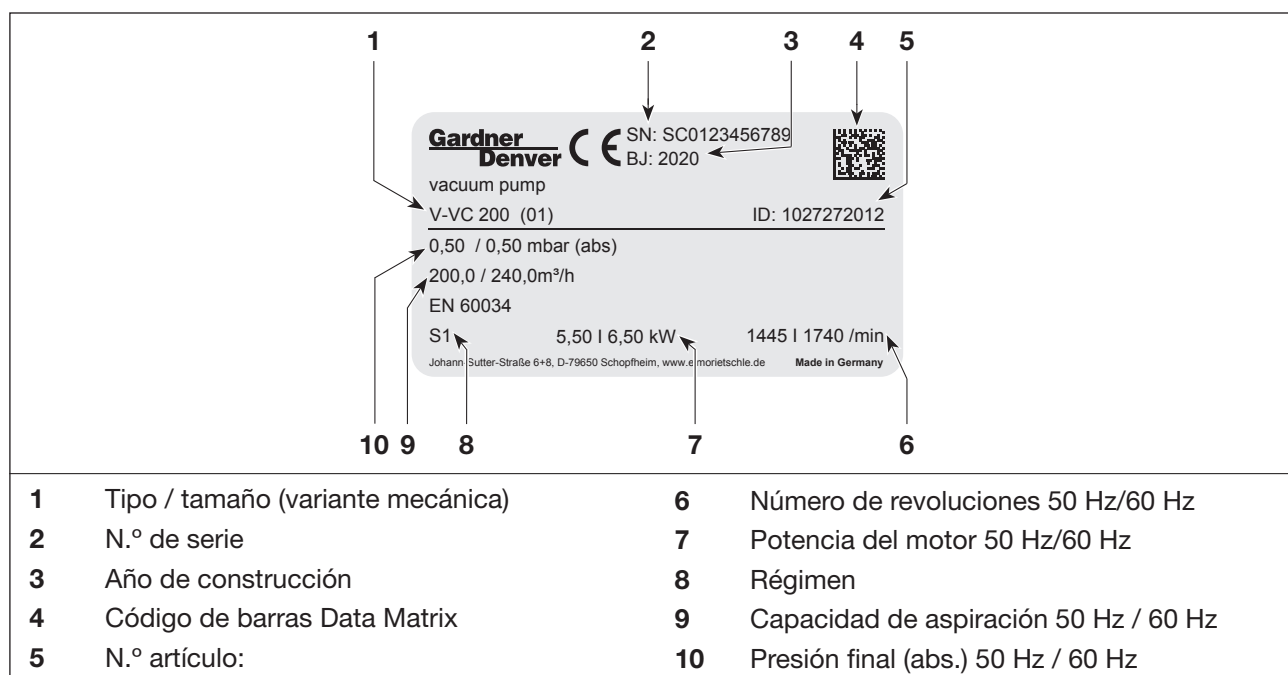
1 2 3 4 5

Gardner Denver CE SN: SC0123456789 BJ: 2020

vacuum pump

V-VC 200 (01) ID: 1027272012

0,50 / 0,50 mbar (abs)

200,0 / 240,0m³/h

EN 60034

S1 5,50 I 6,50 kW 1445 I 1740 /min

Johann-Sutter-Straße 6+8, D-79650 Schopfheim, www.emorietschle.de Made in Germany

10 9 8 7 6

| | | | |
|---|---|---|---|
| 1 | Tipo / tamaño (variante mecánica) | 6 | Número de revoluciones 50 Hz/60 Hz |
| 2 | N.º de serie | 7 | Potencia del motor 50 Hz/60 Hz |
| 3 | Año de construcción | 8 | Régimen |
| 4 | Código de barras Data Matrix | 9 | Capacidad de aspiración 50 Hz / 60 Hz |
| 5 | N.º artículo: | 10 | Presión final (abs.) 50 Hz / 60 Hz |